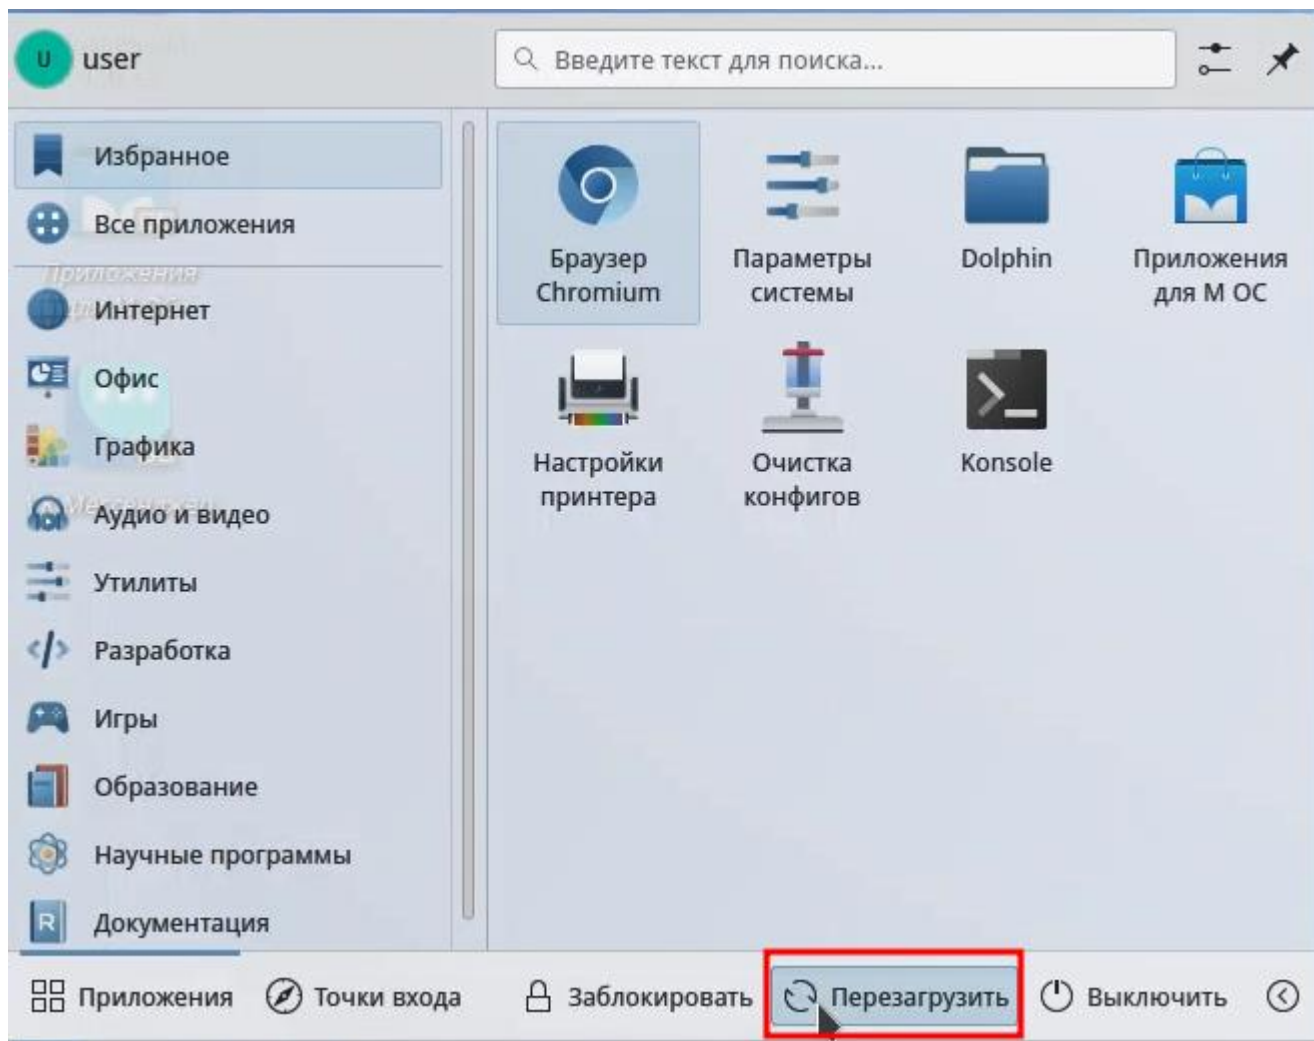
U user

Введите текст для поиска...

Избранное
Все приложения
Интернет
Офис
Графика
Аудио и видео
Утилиты
Разработка
Игры
Образование
Научные программы
Документация

Браузер Chromium
Параметры системы
Dolphin
Приложения для М ОС
Настройки принтера
Очистка конфигов
Konsole

Приложения
Точки входа
Заблокировать
Перезагрузить
Выключить